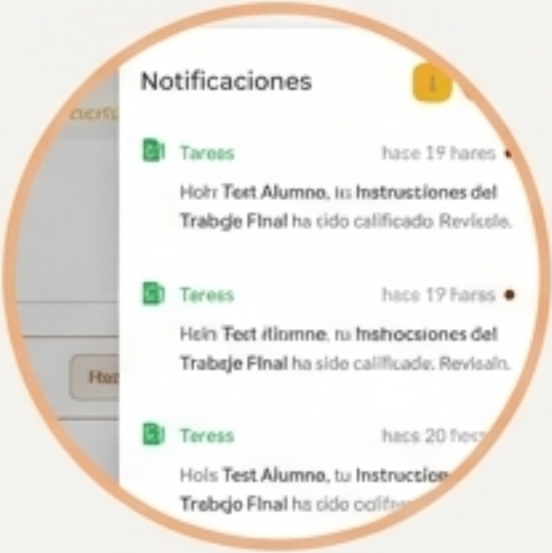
Notificaciones

Taress hace 19 hares
Hoh Test Alumno, tu Instrustiones del Trabgje Final ha cido calificado Revisale.

Teress hace 19 harss
Hein Test Alumne, tu Inshocsiones del Trabeje Final ha sido calificade. Revisaln.

Teress hacs 20 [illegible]
Hols Test Alumno, tu Instrucstione Trabejo Final ha sido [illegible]